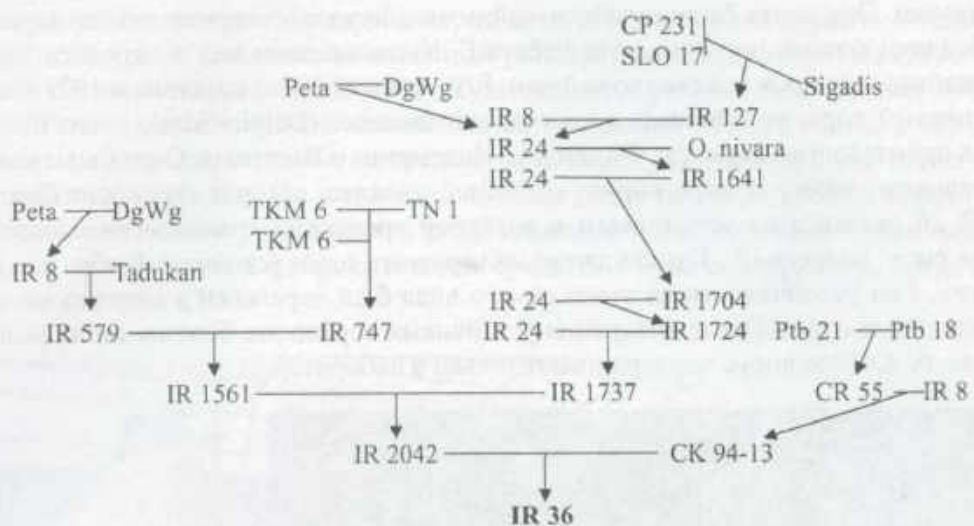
CP 231
SLO 17
Sigadis
Peta DgWg
IR 8 IR 127
IR 24 O. nivara
IR 24 IR 1641
Peta DgWg
TKM 6 TN 1
TKM 6
IR 8 Tadukan
IR 24 IR 1704
IR 579 IR 747
IR 24 IR 1724
Ptb 21 Ptb 18
IR 1561 IR 1737
CR 55 IR 8
IR 2042 CK 94-13
IR 36